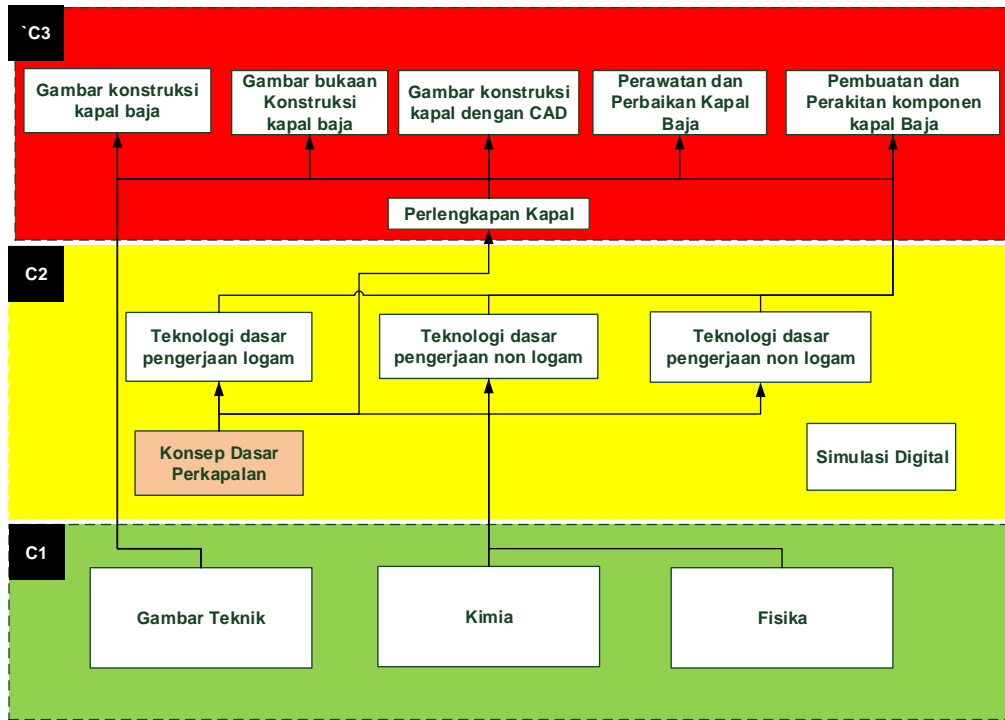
`C3

Gambar konstruksi kapal baja

Gambar bukaan Konstruksi kapal baja

Gambar konstruksi kapal dengan CAD

Perawatan dan Perbaikan Kapal Baja

Pembuatan dan Perakitan komponen kapal Baja

Perlengkapan Kapal

C2

Teknologi dasar pengerjaan logam

Teknologi dasar pengerjaan non logam

Teknologi dasar pengerjaan non logam

Konsep Dasar Perkapalan

Simulasi Digital

C1

Gambar Teknik

Kimia

Fisika